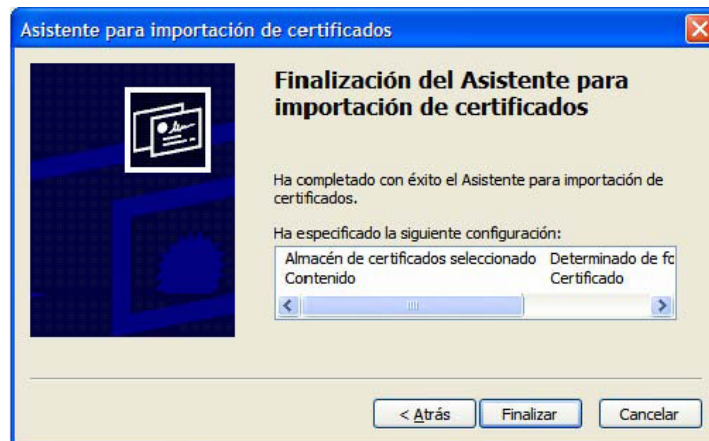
Asistente para importación de certificados

Finalización del Asistente para importación de certificados

Ha completado con éxito el Asistente para importación de certificados.

Ha especificado la siguiente configuración:

| Almacén de certificados seleccionado | Determinado de fc |
|---|---|
| Contenido | Certificado |

< Atrás

Finalizar

Cancelar